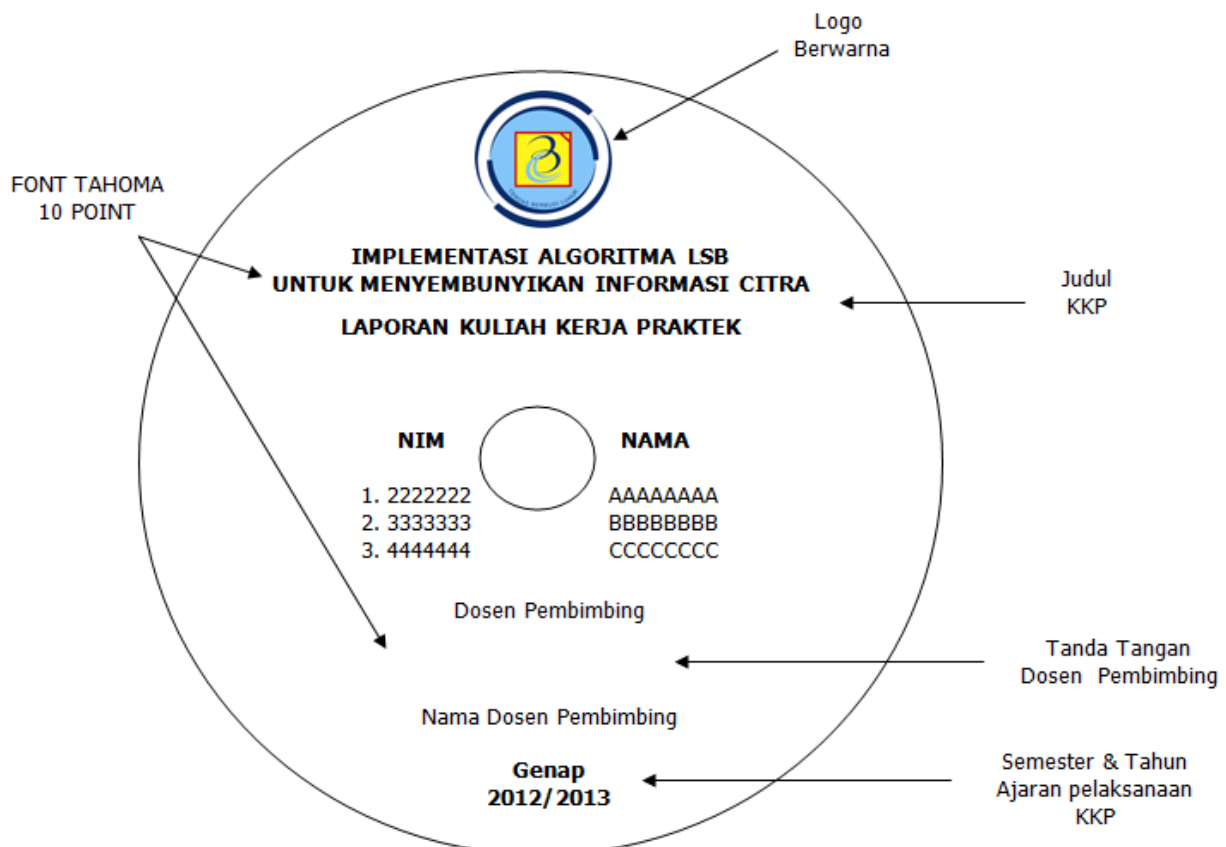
Logo
Berwarna

FONT TAHOMA
10 POINT

IMPLEMENTASI ALGORITMA LSB
UNTUK MENYEMBUNYIKAN INFORMASI CITRA

Judul
KKP

LAPORAN KULIAH KERJA PRAKTEK

| NIM | NAMA |
|---|---|
| 1. 2222222 | AAAAAAAA |
| 2. 3333333 | BBBBBBBB |
| 3. 4444444 | CCCCCCCC |

Dosen Pembimbing

Tanda Tangan
Dosen Pembimbing

Nama Dosen Pembimbing

Genap
2012/2013

Semester & Tahun
Ajaran pelaksanaan
KKP